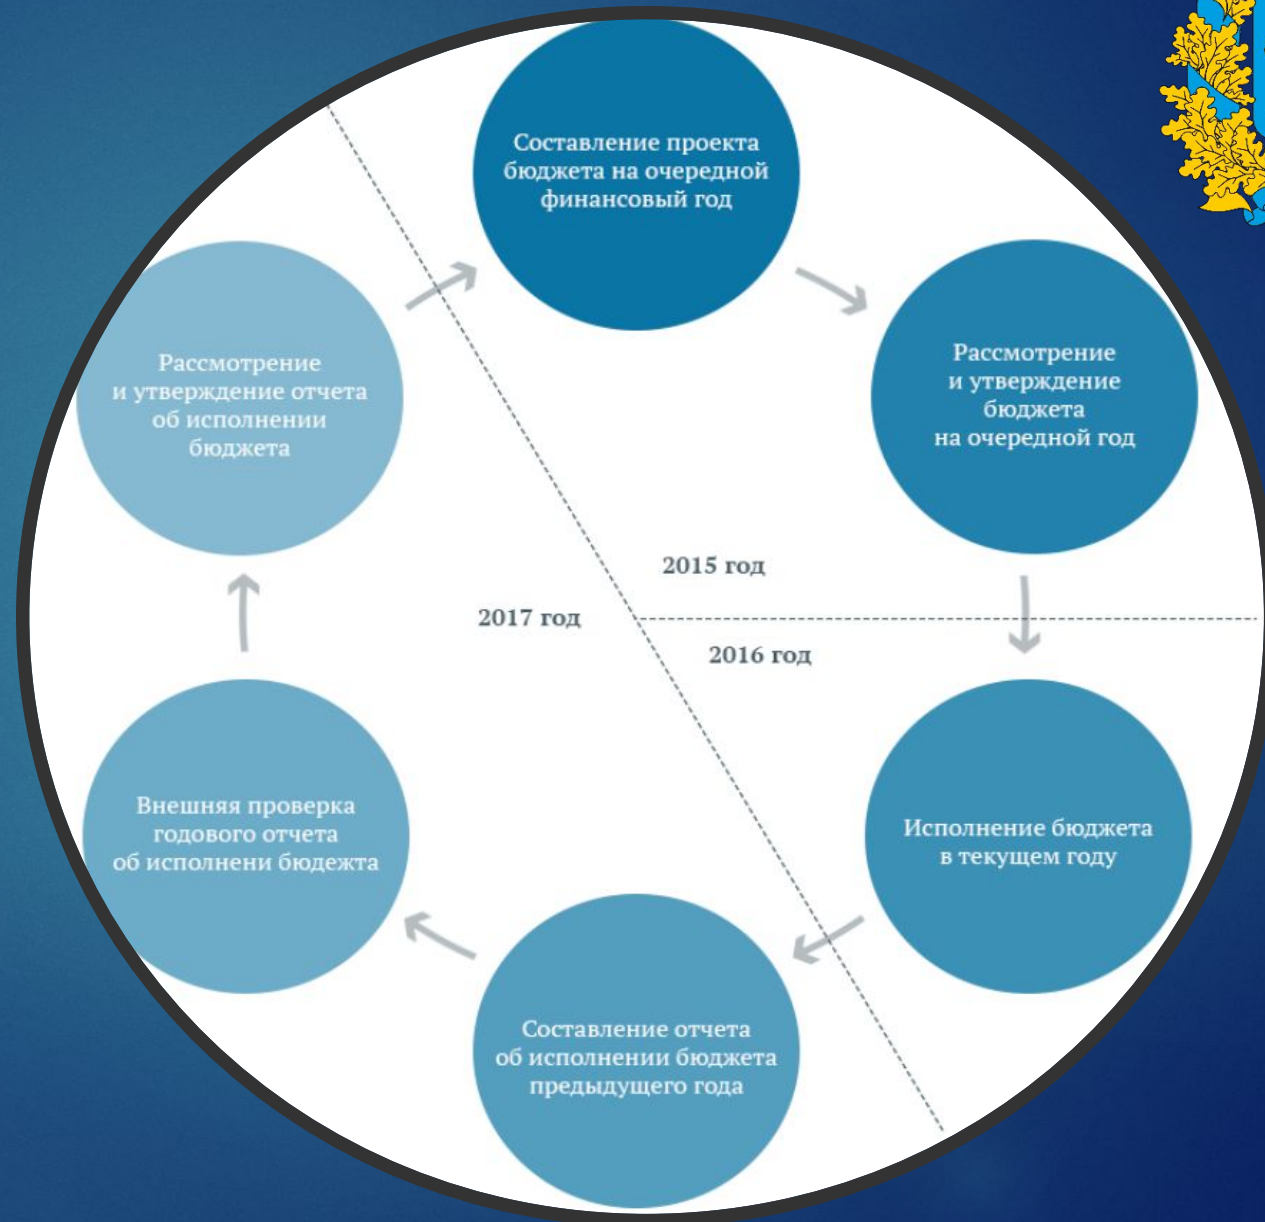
Составление проекта бюджета на очередной финансовый год

Рассмотрение и утверждение бюджета на очередной год

2015 год

2016 год

2017 год

Исполнение бюджета в текущем году

Составление отчета об исполнении бюджета предыдущего года

Внешняя проверка годового отчета об исполнени бюджета

Рассмотрение и утверждение отчета об исполнении бюджета